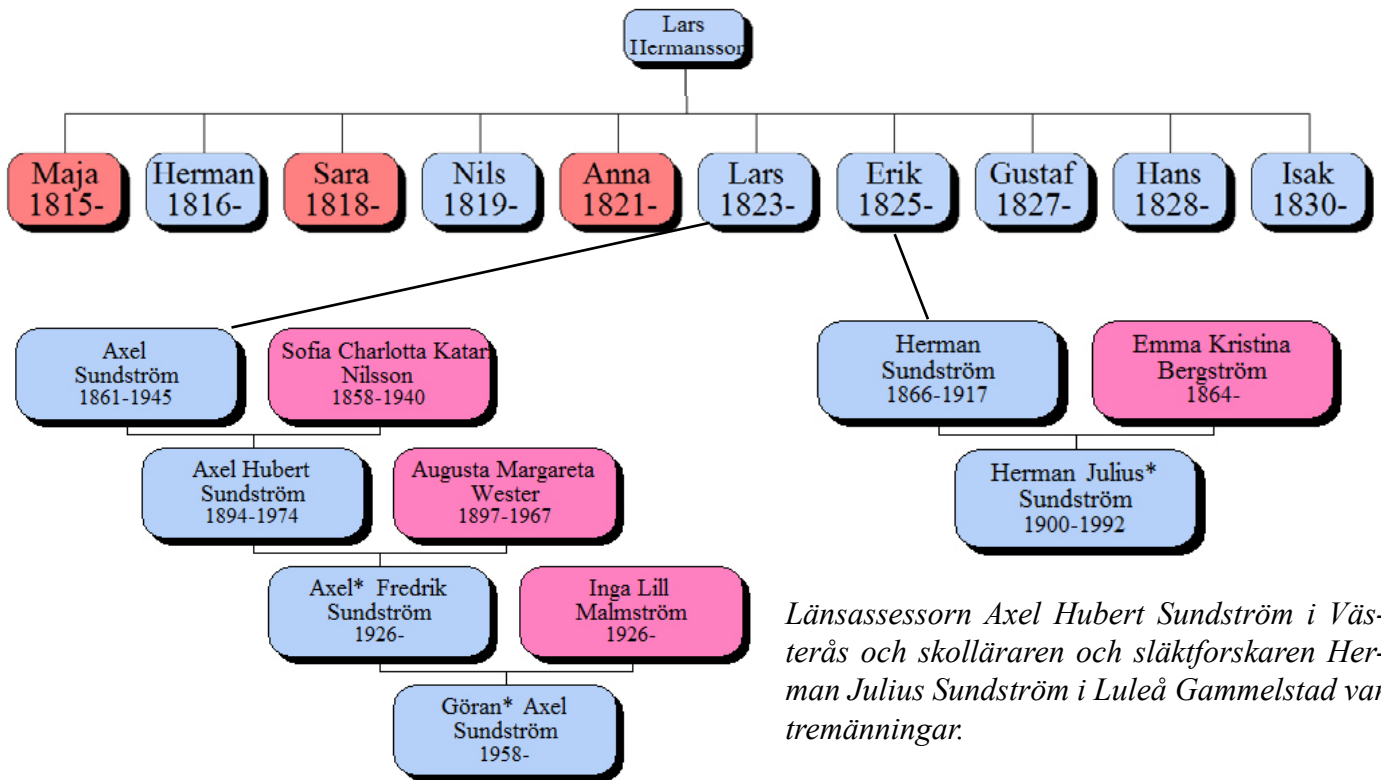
Lars
Hermansson

Maja
1815-

Herman
1816-

Sara
1818-

Nils
1819-

Anna
1821-

Lars
1823-

Erik
1825-

Gustaf
1827-

Hans
1828-

Isak
1830-

Axel
Sundström
1861-1945

Sofia Charlotta Katari
Nilsson
1858-1940

Herman
Sundström
1866-1917

Emma Kristina
Bergström
1864-

Axel Hubert
Sundström
1894-1974

Augusta Margareta
Wester
1897-1967

Herman Julius*
Sundström
1900-1992

Axel* Fredrik
Sundström
1926-

Inga Lill
Malmström
1926-

Göran* Axel
Sundström
1958-

Länsassessorn Axel Hubert Sundström i Västerås och skolläraren och släktforskaren Herman Julius Sundström i Luleå Gammelstad var tremänningar.